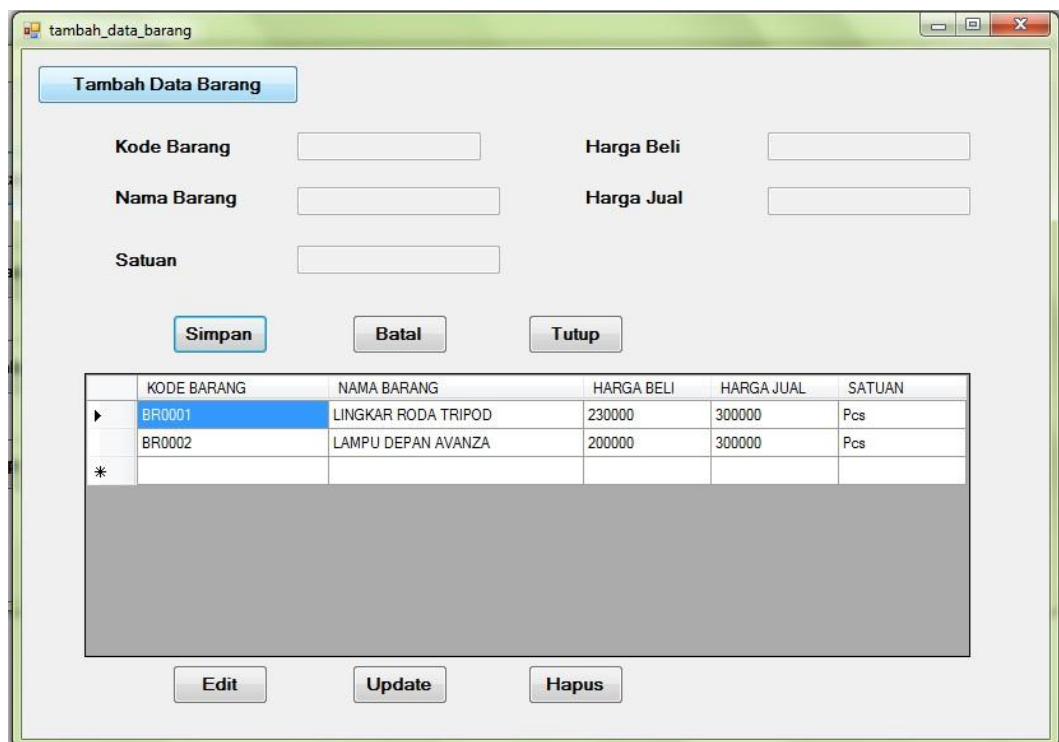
tambah_data_barang

Tambah Data Barang

Kode Barang

Harga Beli

Nama Barang

Harga Jual

Satuan

Simpan

Batal

Tutup

| | KODE BARANG | NAMA BARANG | HARGA BELI | HARGA JUAL | SATUAN |
|---|---|---|---|---|---|
| ▸ | BR0001 | LINGKAR RODA TRIPOD | 230000 | 300000 | Pcs |
| | BR0002 | LAMPU DEPAN AVANZA | 200000 | 300000 | Pcs |
| * | | | | | |

Edit

Update

Hapus